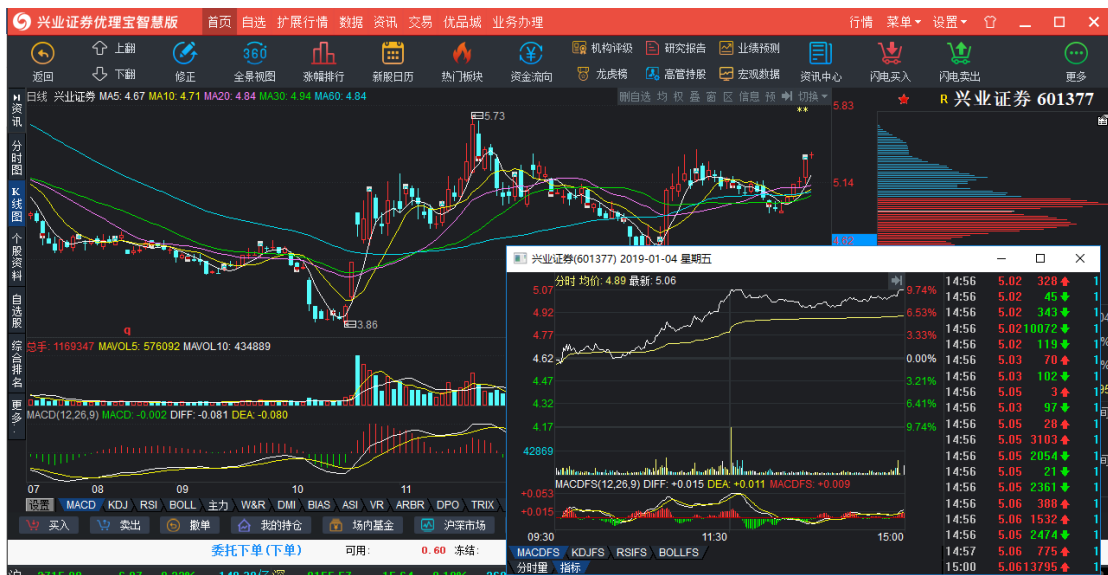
兴业证券优理宝智慧版 首页 自选 扩展行情 数据 资讯 交易 优品城 业务办理 行情 菜单 设置

返回 上翻 下翻 修正 全景视图 涨幅排行 新股日历 热门板块 资金流向 机构评级 龙虎榜 研究报告 高管持股 业绩预测 宏观数据 资讯中心 闪电买入 闪电卖出 更多

资讯 分时图 K线图 个股资料 自选股 综合排名 更多

日线 兴业证券 MA5: 4.67 MA10: 4.71 MA20: 4.84 MA30: 4.94 MA60: 4.84

删自选 日 权 叠 窗 区 信息 预 切换

5.73

3.86

总手: 1169347 MAVOL5: 576092 MAVOL10: 434889

MACD(12,26,9) MACD: -0.002 DIFF: -0.081 DEA: -0.080

07 08 09 10 11

设置 MACD KDJ RSI BOLL 主力 W&R DMI BIAS ASI VR ARBR DPO TRIX

买入 卖出 撤单 我的持仓 场内基金 沪深市场

委托下单(下单) 可用: 0.60 冻结:

5.83 5.14 4.02

R 兴业证券 601377

兴业证券(601377) 2019-01-04 星期五

分时 均价: 4.89 最新: 5.06

| 5.07 | 9.74% |
|---|---|
| 4.92 | 6.53% |
| 4.77 | 3.33% |
| 4.62 | 0.00% |
| 4.47 | 3.21% |
| 4.32 | 6.41% |
| 4.17 | 9.74% |

42869

MACDFS(12,26,9) DIFF: +0.015 DEA: +0.011 MACDFS: +0.009

+0.053
+0.015

09:30 11:30 15:00

MACDFS KDJFS RSIFS BOLLFS

分时量 指标

| 14:56 | 5.02 | 328 |
|---|---|---|
| 14:56 | 5.02 | 45 |
| 14:56 | 5.02 | 343 |
| 14:56 | 5.02 | 10072 |
| 14:56 | 5.02 | 119 |
| 14:56 | 5.03 | 70 |
| 14:56 | 5.03 | 102 |
| 14:56 | 5.05 | 3 |
| 14:56 | 5.03 | 97 |
| 14:56 | 5.05 | 28 |
| 14:56 | 5.05 | 3103 |
| 14:56 | 5.05 | 2054 |
| 14:56 | 5.05 | 21 |
| 14:56 | 5.05 | 2361 |
| 14:56 | 5.06 | 388 |
| 14:56 | 5.06 | 1532 |
| 14:56 | 5.05 | 2474 |
| 14:57 | 5.06 | 775 |
| 15:00 | 5.06 | 13795 |